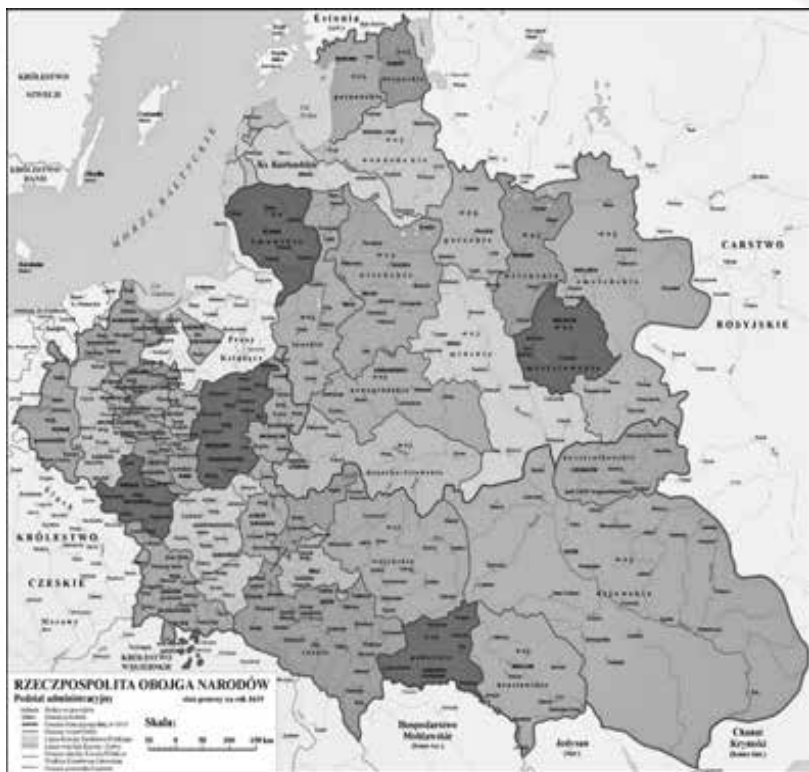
Estonia

KRÓLESTWO SZWECJI

KRÓLESTWO DANII

MORZE BAŁTYCKIE

Ks. Kurlandzkie

Prusy Książęce

CARSTWO ROSYJSKIE

KRÓLESTWO CZESKIE

Hospodarstwo Mołdawskie

Jedysan

Chanat Krymski

RZECZPOSPOLITA OBOJGA NARODÓW

Podział administracyjny

Skala:

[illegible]